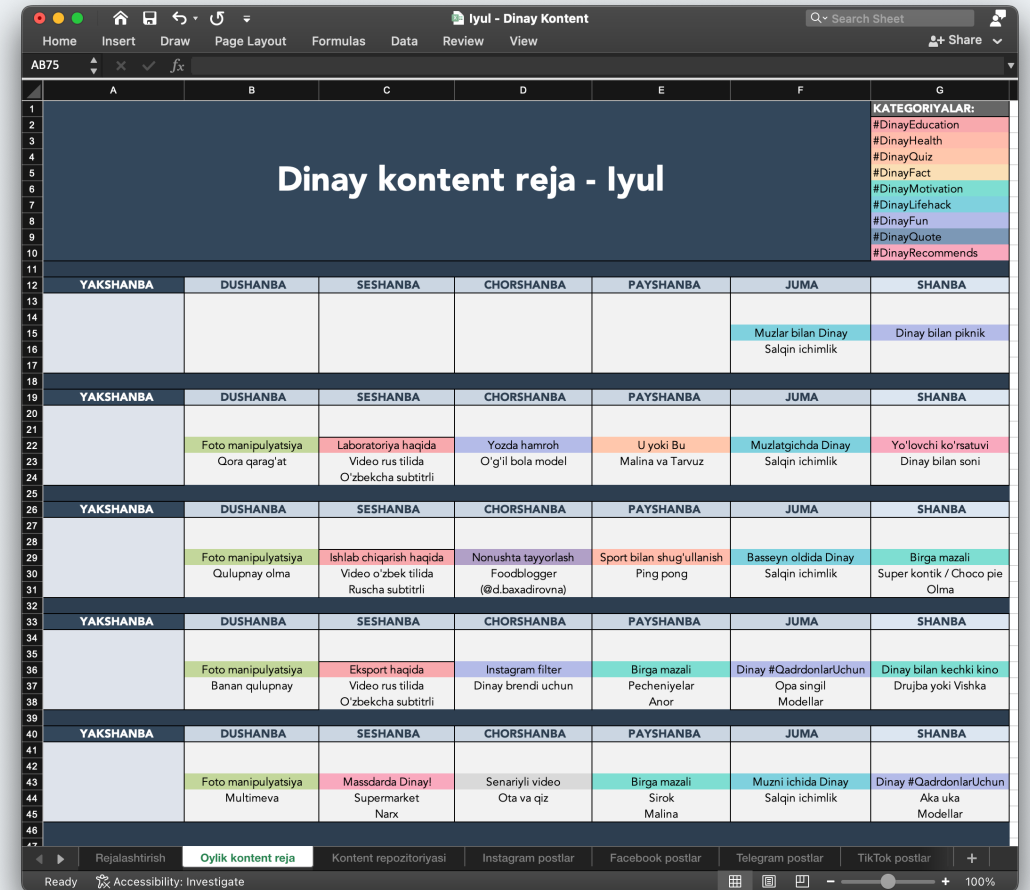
Iyul - Dinay Kontent

Search Sheet

Share

Home Insert Draw Page Layout Formulas Data Review View

AB75

fx

| | A | B | C | D | E | F | G |
|---|---|---|---|---|---|---|---|
| 1 | | | | | | | KATEGORIYALAR: |
| 2 | | | | | | | #DinayEducation |
| 3 | | | | | | | #DinayHealth |
| 4 | | | | | | | #DinayQuiz |
| 5 | | | Dinay kontent reja - Iyul | | | | #DinayFact |
| 6 | | | | | | | #DinayMotivation |
| 7 | | | | | | | #DinayLifehack |
| 8 | | | | | | | #DinayFun |
| 9 | | | | | | | #DinayQuote |
| 10 | | | | | | | #DinayRecommends |
| 11 | | | | | | | |
| 12 | YAKSHANBA | DUSHANBA | SESHANBA | CHORSHANBA | PAYSHANBA | JUMA | SHANBA |
| 15 | | | | | | Muzlar bilan Dinay | Dinay bilan piknik |
| 16 | | | | | | Salqin ichimlik | |
| 19 | YAKSHANBA | DUSHANBA | SESHANBA | CHORSHANBA | PAYSHANBA | JUMA | SHANBA |
| 22 | | Foto manipulyatsiya | Laboratoriya haqida | Yozda hamroh | U yoki Bu | Muzlatgichda Dinay | Yo'lovchi ko'rsatuvi |
| 23 | | Qora qarag'at | Video rus tilida | O'g'il bola model | Malina va Tarvuz | Salqin ichimlik | Dinay bilan soni |
| 24 | | | O'zbekcha subtitrli | | | | |
| 26 | YAKSHANBA | DUSHANBA | SESHANBA | CHORSHANBA | PAYSHANBA | JUMA | SHANBA |
| 29 | | Foto manipulyatsiya | Ishlab chiqarish haqida | Nonushta tayyorlash | Sport bilan shug'ullanish | Basseyn oldida Dinay | Birga mazali |
| 30 | | Qulupnay olma | Video o'zbek tilida | Foodblogger | Ping pong | Salqin ichimlik | Super kontik / Choco pie |
| 31 | | | Ruscha subtitrli | (@d.baxadirovna) | | | Olma |
| 33 | YAKSHANBA | DUSHANBA | SESHANBA | CHORSHANBA | PAYSHANBA | JUMA | SHANBA |
| 36 | | Foto manipulyatsiya | Eksport haqida | Instagram filter | Birga mazali | Dinay #QadrdonlarUchun | Dinay bilan kechki kino |
| 37 | | Banan qulupnay | Video rus tilida | Dinay brendi uchun | Pecheniyelar | Opa singil | Drujba yoki Vishka |
| 38 | | | O'zbekcha subtitrli | | Anor | Modellar | |
| 40 | YAKSHANBA | DUSHANBA | SESHANBA | CHORSHANBA | PAYSHANBA | JUMA | SHANBA |
| 43 | | Foto manipulyatsiya | Massdarda Dinay! | Senariyli video | Birga mazali | Muzni ichida Dinay | Dinay #QadrdonlarUchun |
| 44 | | Multimeva | Supermarket | Ota va qiz | Sirok | Salqin ichimlik | Aka uka |
| 45 | | | Narx | | Malina | | Modellar |

Rejalashtirish | Oylik kontent reja | Kontent repozitoriyasi | Instagram postlar | Facebook postlar | Telegram postlar | TikTok postlar | +

Ready | Accessibility: Investigate | 100%